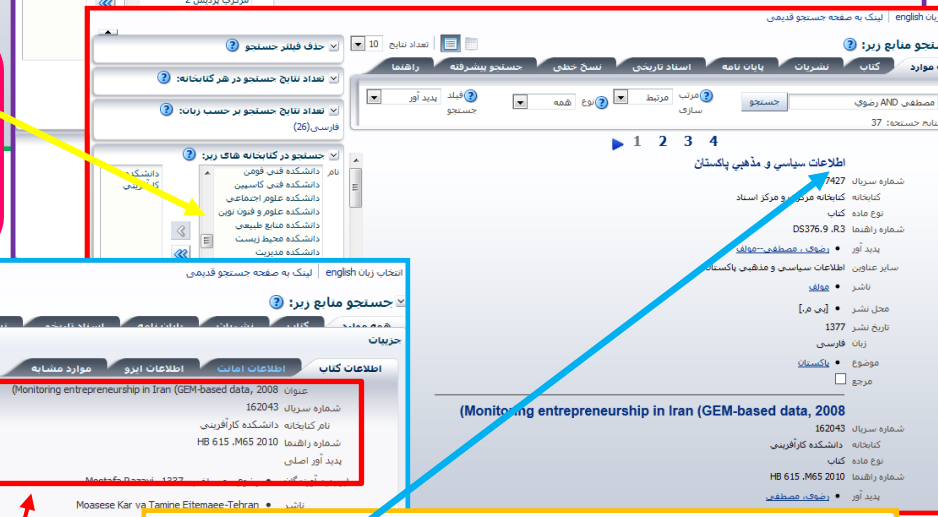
english | لینک به صفحه جستجو قدیمی

جستجو منابع زیر:

حذف فیلتر جستجو

تعداد نتایج 10

تعداد نتایج جستجو در هر کتابخانه:

تعداد نتایج جستجو بر حسب زبان:

فارسی(26)

جستجو در کتابخانه های زیر:

نام

دانشکده فنی فومن
دانشکده فنی کاسپین
دانشکده علوم اجتماعی
دانشکده علوم و فنون نوین
دانشکده منابع طبیعی
دانشکده محیط زیست
دانشکده مدیریت

دانشکده کارآفرینی

همه موارد | کتاب | نشریات | پایان نامه | اسناد تاریخی | نسخ خطی | جستجو پیشرفته | راهنما

مصطفی AND رضوی | جستجو | مرتب سازی | مرتبط | نوع | همه | فیلد جستجو | پدید آور

نتایج جستجو: 37

1 2 3 4

اطلاعات سياسي و مذهبي پاكستان

شماره سریال 7427
کتابخانه کتابخانه مرکزی و مرکز اسناد
نوع ماده کتاب
شماره راهنما DS376.9 .R3
پدید آور رضوی ، مصطفی--مولف
سایر عناوین اطلاعات سیاسی و مذهبی پاکستان
ناشر مولف
محل نشر [بی جا.]
تاریخ نشر 1377
زبان فارسی
موضوع پاکستان
مرجع

(Monitoring entrepreneurship in Iran (GEM-based data, 2008

شماره سریال 162043
کتابخانه دانشکده کارآفرینی
نوع ماده کتاب
شماره راهنما HB 615 .M65 2010
پدید آور رضوی، مصطفی

انتخاب زبان english | لینک به صفحه جستجو قدیمی

جستجو منابع زیر:

همه موارد | کتاب | نشریات | پایان نامه | اسناد تاریخی

جزییات

اطلاعات کتاب | اطلاعات امانت | اطلاعات ابزو | موارد مشابه

عنوان (Monitoring entrepreneurship in Iran (GEM-based data, 2008
شماره سریال 162043
نام کتابخانه دانشکده کارآفرینی
شماره راهنما HB 615 .M65 2010
پدید آور اصلی

Mostafa Razavi 1337

ناشر Moasese Kar va Tamine Ejtemaee-Tehran